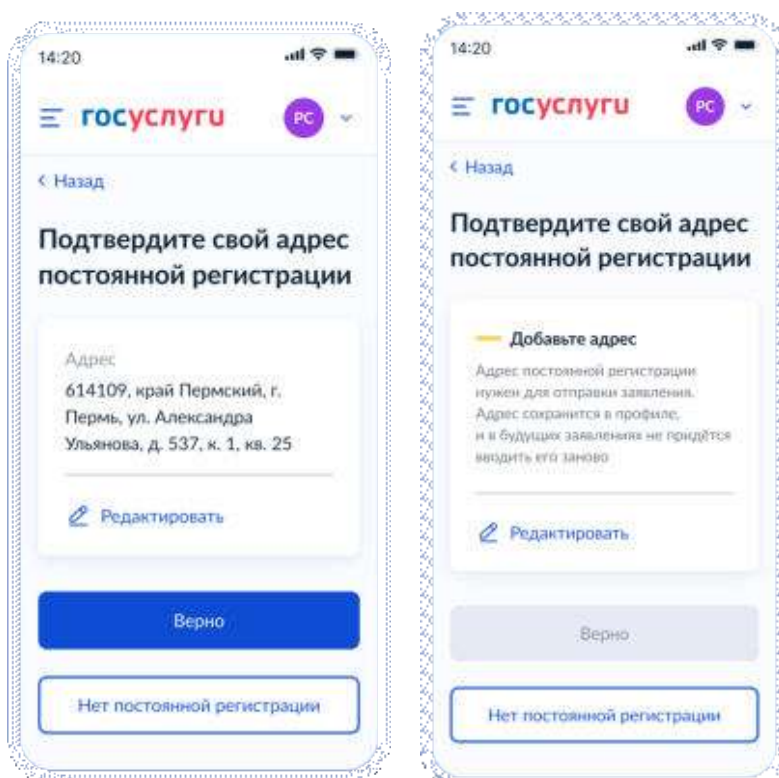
14:20

госуслуги

РС

< Назад

Подтвердите свой адрес постоянной регистрации

Адрес

614109, край Пермский, г. Пермь, ул. Александра Ульянова, д. 537, к. 1, кв. 25

Редактировать

Верно

Нет постоянной регистрации

14:20

госуслуги

РС

< Назад

Подтвердите свой адрес постоянной регистрации

Добавьте адрес

Адрес постоянной регистрации нужен для отправки заявления. Адрес сохранится в профиле, и в будущих заявлениях не придётся вводить его заново

Редактировать

Верно

Нет постоянной регистрации